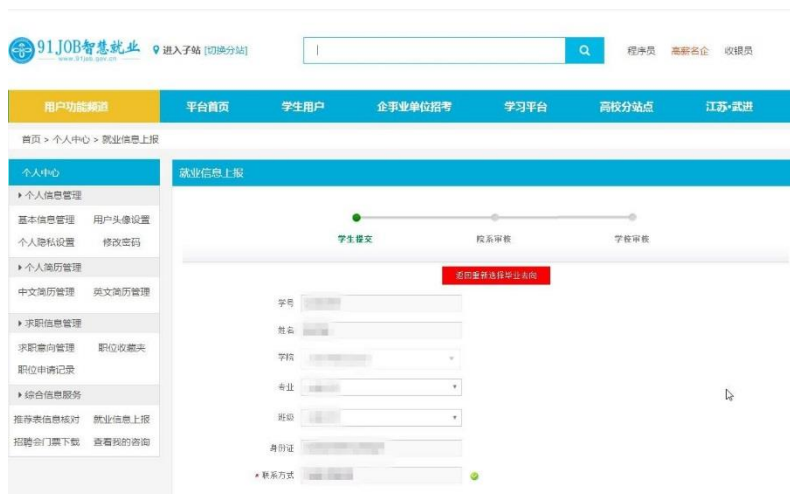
91JOB智慧就业 www.91job.gov.cn 进入子站 [切换分站]

程序员 高薪名企 收银员

用户功能频道 平台首页 学生用户 企事业单位招考 学习平台 高校分站点 江苏·武进

首页 > 个人中心 > 就业信息上报

个人中心
▸ 个人信息管理
基本信息管理 用户头像设置
个人隐私设置 修改密码
▸ 个人简历管理
中文简历管理 英文简历管理
▸ 求职信息管理
求职意向管理 职位收藏夹
职位申请记录
▸ 综合信息服务
推荐表信息核对 就业信息上报
招聘会门票下载 查看我的咨询

就业信息上报

学生提交 院系审核 学校审核

返回重新选择毕业去向

学号 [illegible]
姓名 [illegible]
学院 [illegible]
专业 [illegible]
班级 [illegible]
身份证 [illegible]
* 联系方式 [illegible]